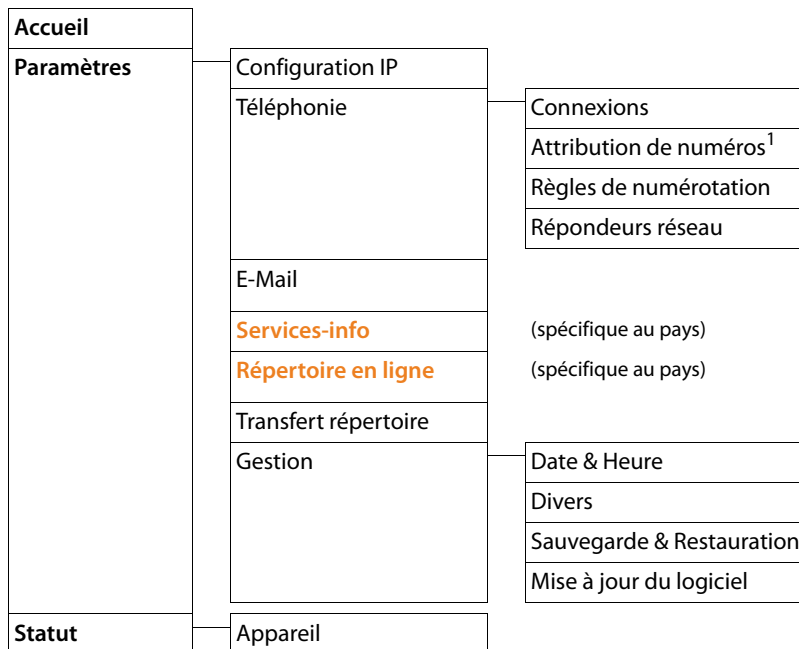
Accueil

Paramètres

Configuration IP

Téléphonie

Connexions

Attribution de numéros$^1$

Règles de numérotation

Répondeurs réseau

E-Mail

Services-info

(spécifique au pays)

Répertoire en ligne

(spécifique au pays)

Transfert répertoire

Gestion

Date & Heure

Divers

Sauvegarde & Restauration

Mise à jour du logiciel

Statut

Appareil